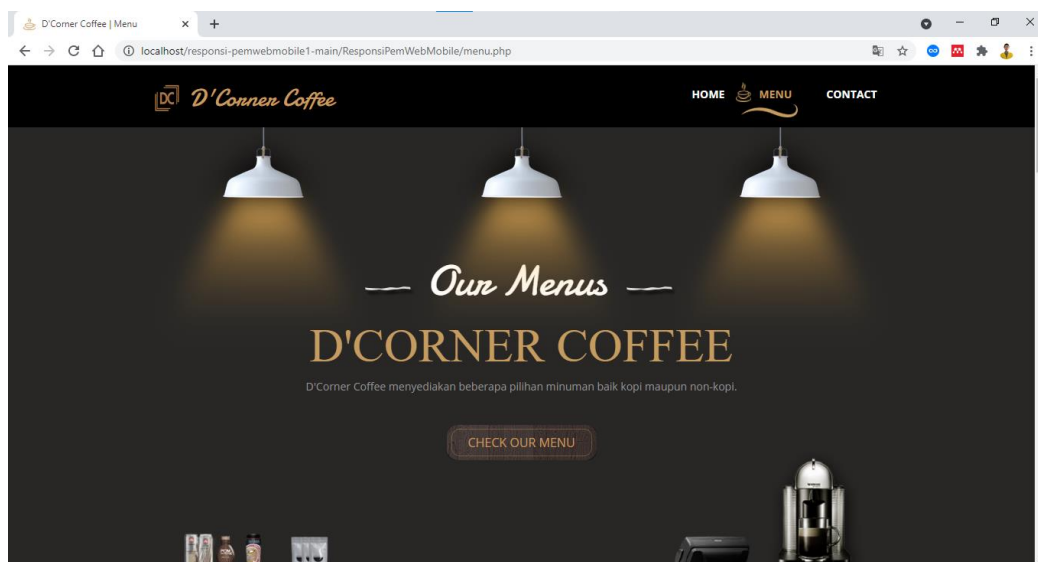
D'Corner Coffee | Menu

localhost/responsi-pemwebmobile1-main/ResponsiPemWebMobile/menu.php

DC D'Corner Coffee

HOME MENU CONTACT

Our Menus

D'CORNER COFFEE

D'Corner Coffee menyediakan beberapa pilihan minuman baik kopi maupun non-kopi.

CHECK OUR MENU